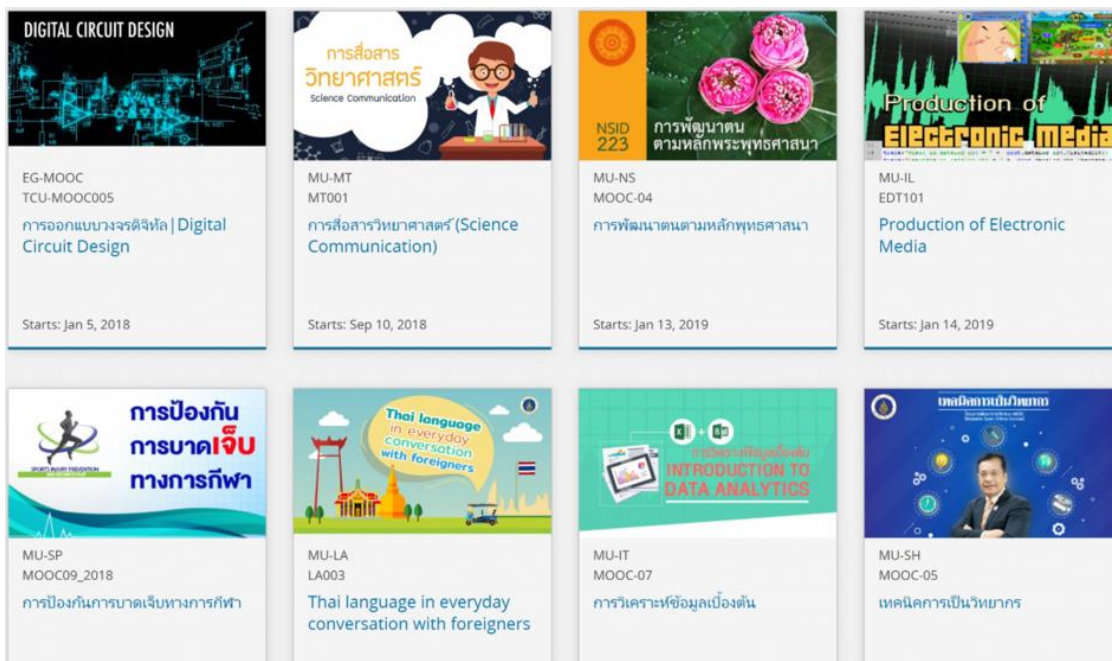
DIGITAL CIRCUIT DESIGN

EG-MOOC
TCU-MOOC005
การออกแบบวงจรดิจิทัล | Digital Circuit Design

Starts: Jan 5, 2018

การสื่อสาร วิทยาศาสตร์
Science Communication

MU-MT
MT001
การสื่อสารวิทยาศาสตร์ (Science Communication)

Starts: Sep 10, 2018

NSID 223
การพัฒนาตน ตามหลักพระพุทธศาสนา

MU-NS
MOOC-04
การพัฒนาตนตามหลักพุทธศาสนา

Starts: Jan 13, 2019

Production of Electronic Media

MU-IL
EDT101
Production of Electronic Media

Starts: Jan 14, 2019

การป้องกัน การบาดเจ็บ ทางการกีฬา
SPORTS INJURY PREVENTION

MU-SP
MOOC09_2018
การป้องกันการบาดเจ็บทางการกีฬา

Thai language in everyday conversation with foreigners

MU-LA
LA003
Thai language in everyday conversation with foreigners

การวิเคราะห์ข้อมูลเบื้องต้น
INTRODUCTION TO DATA ANALYTICS

MU-IT
MOOC-07
การวิเคราะห์ข้อมูลเบื้องต้น

เทคนิคการเป็นวิทยากร

MU-SH
MOOC-05
เทคนิคการเป็นวิทยากร